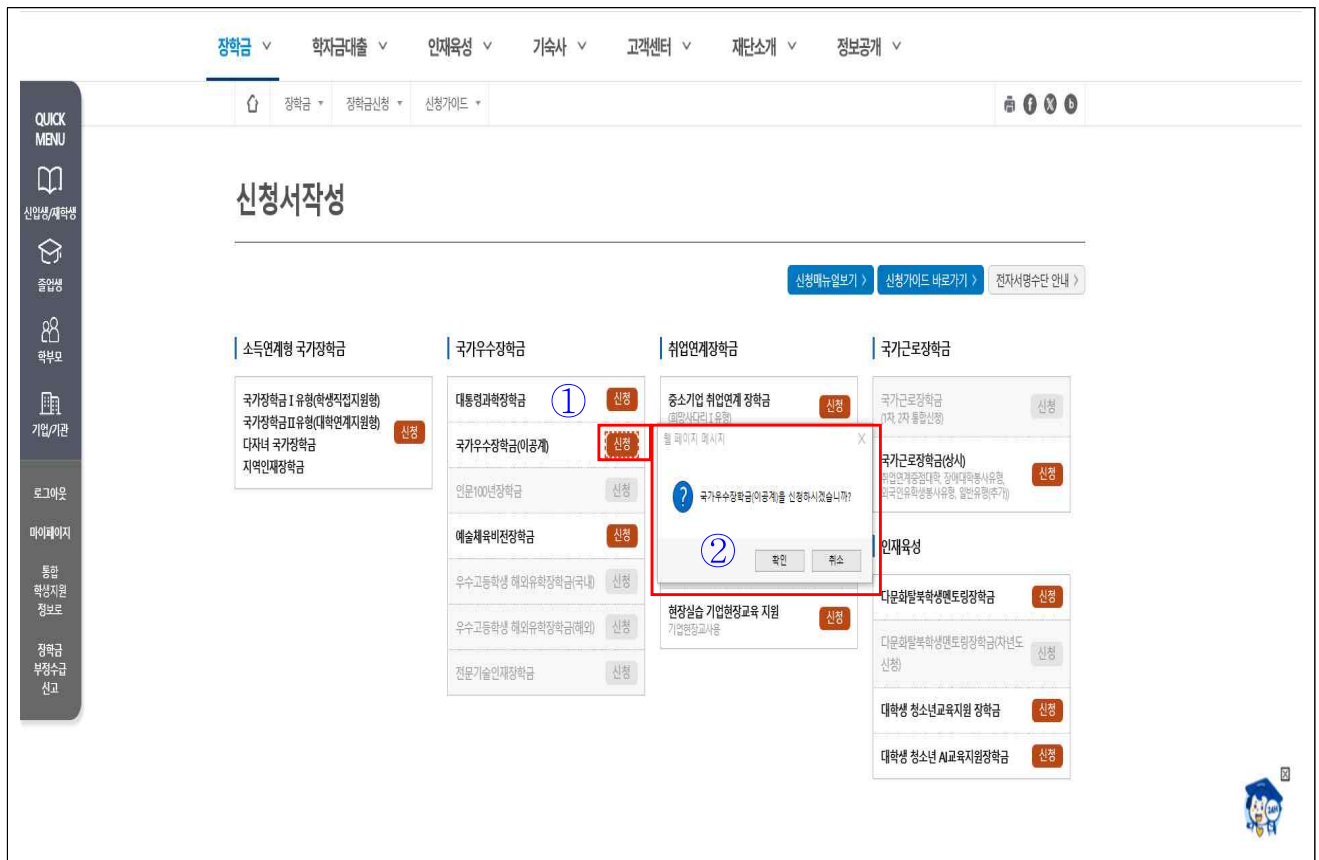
장학금 ∨ 학자금대출 ∨ 인재육성 ∨ 기숙사 ∨ 고객센터 ∨ 재단소개 ∨ 정보공개 ∨

QUICK MENU

신입생/재학생

졸업생

학부모

기업/기관

로그아웃

마이페이지

통합 학생지원 정보로

장학금 부정수급 신고

장학금 ▾ 장학금신청 ▾ 신청가이드 ▾

신청서작성

신청메뉴얼보기 › 신청가이드 바로가기 › 전자서명수단 안내 ›

소득연계형 국가장학금

국가장학금 I 유형(학생직접지원형)
국가장학금II유형(대학연계지원형)
다자녀 국가장학금
지역인재장학금
신청

국가우수장학금

대통령과학장학금 ① 신청
국가우수장학금(이공계) 신청
인문100년장학금 신청
예술체육비전장학금 신청
우수고등학생 해외유학장학금(국내) 신청
우수고등학생 해외유학장학금(해외) 신청
전문기술인재장학금 신청

취업연계장학금

중소기업 취업연계 장학금 (희망사다리 I 유형) 신청
현장실습 기업현장교육 지원 기업현장교사용 신청

웹 페이지 메시지 X
국가우수장학금(이공계)를 신청하시겠습니까?
② 확인 취소

국가근로장학금

국가근로장학금 (1차, 2차 통합신청) 신청
국가근로장학금(상시) 취업연계중점대학, 장애대학생도우미유형, 외국인유학생봉사유형, 일반유형(추가) 신청

인재육성

다문화탈북학생멘토링장학금 신청
다문화탈북학생멘토링장학금(차년도 신청) 신청
대학생 청소년교육지원 장학금 신청
대학생 청소년 AI교육지원장학금 신청